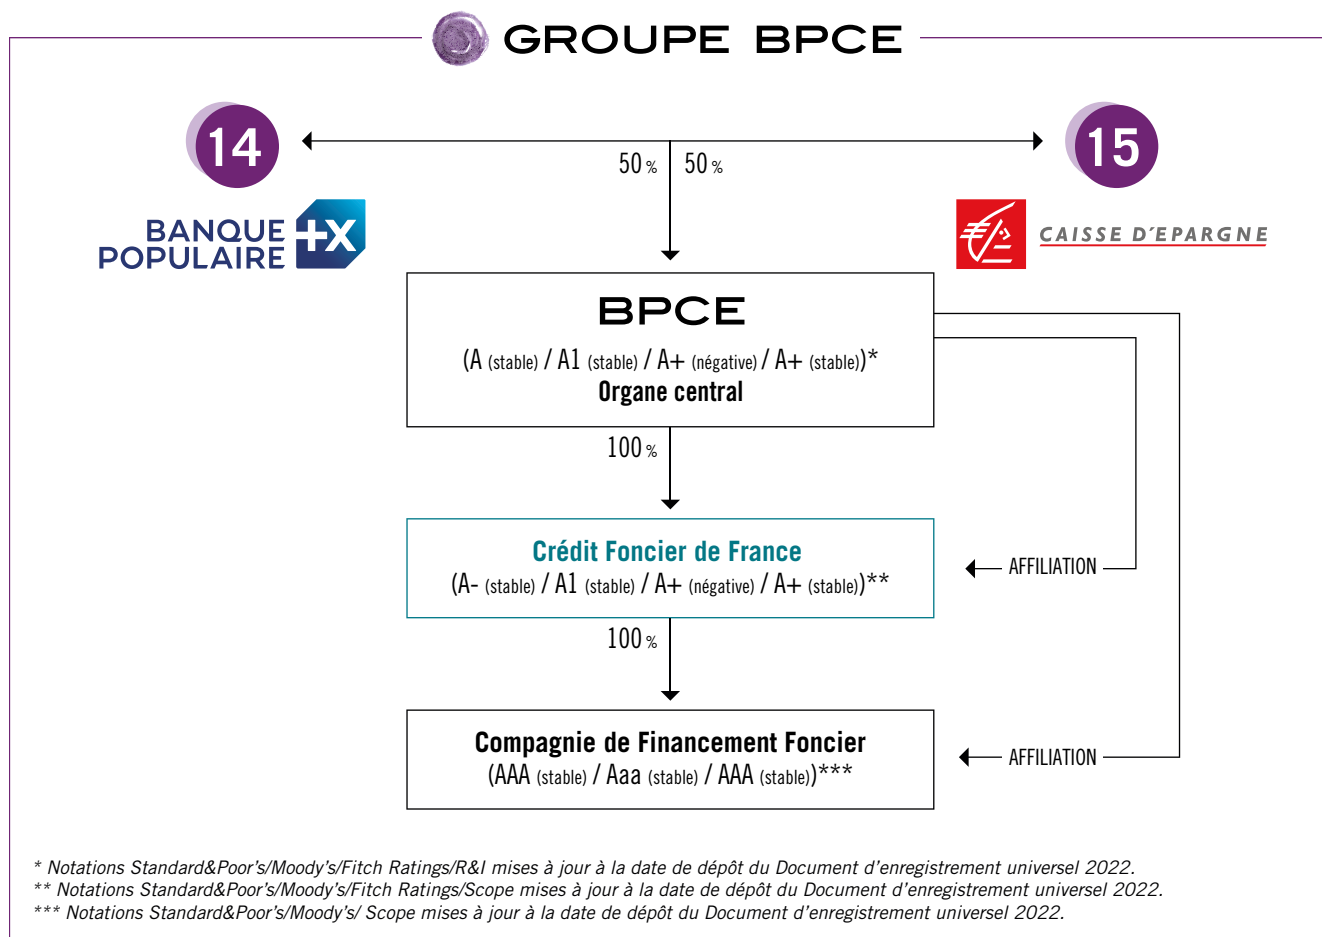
GROUPE BPCE

14

BANQUE POPULAIRE

50 % 50 %

15

CAISSE D'EPARGNE

BPCE
(A (stable) / A1 (stable) / A+ (négative) / A+ (stable))*
Organe central

100 %

Crédit Foncier de France
(A- (stable) / A1 (stable) / A+ (négative) / A+ (stable))**

AFFILIATION

100 %

Compagnie de Financement Foncier
(AAA (stable) / Aaa (stable) / AAA (stable))***

AFFILIATION

* Notations Standard&Poor's/Moody's/Fitch Ratings/R&I mises à jour à la date de dépôt du Document d'enregistrement universel 2022.
** Notations Standard&Poor's/Moody's/Fitch Ratings/Scope mises à jour à la date de dépôt du Document d'enregistrement universel 2022.
*** Notations Standard&Poor's/Moody's/ Scope mises à jour à la date de dépôt du Document d'enregistrement universel 2022.